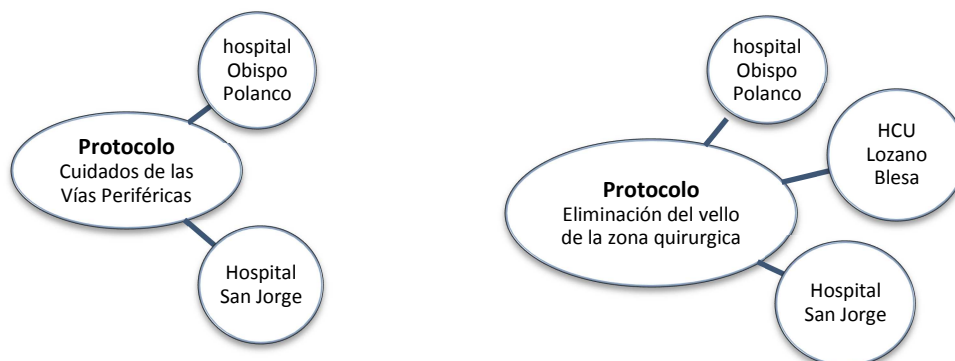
hospital Obispo Polanco

Protocolo
Cuidados de las Vías Periféricas

Hospital San Jorge

hospital Obispo Polanco

HCU Lozano Blesa

Protocolo
Eliminación del vello de la zona quirurgica

Hospital San Jorge